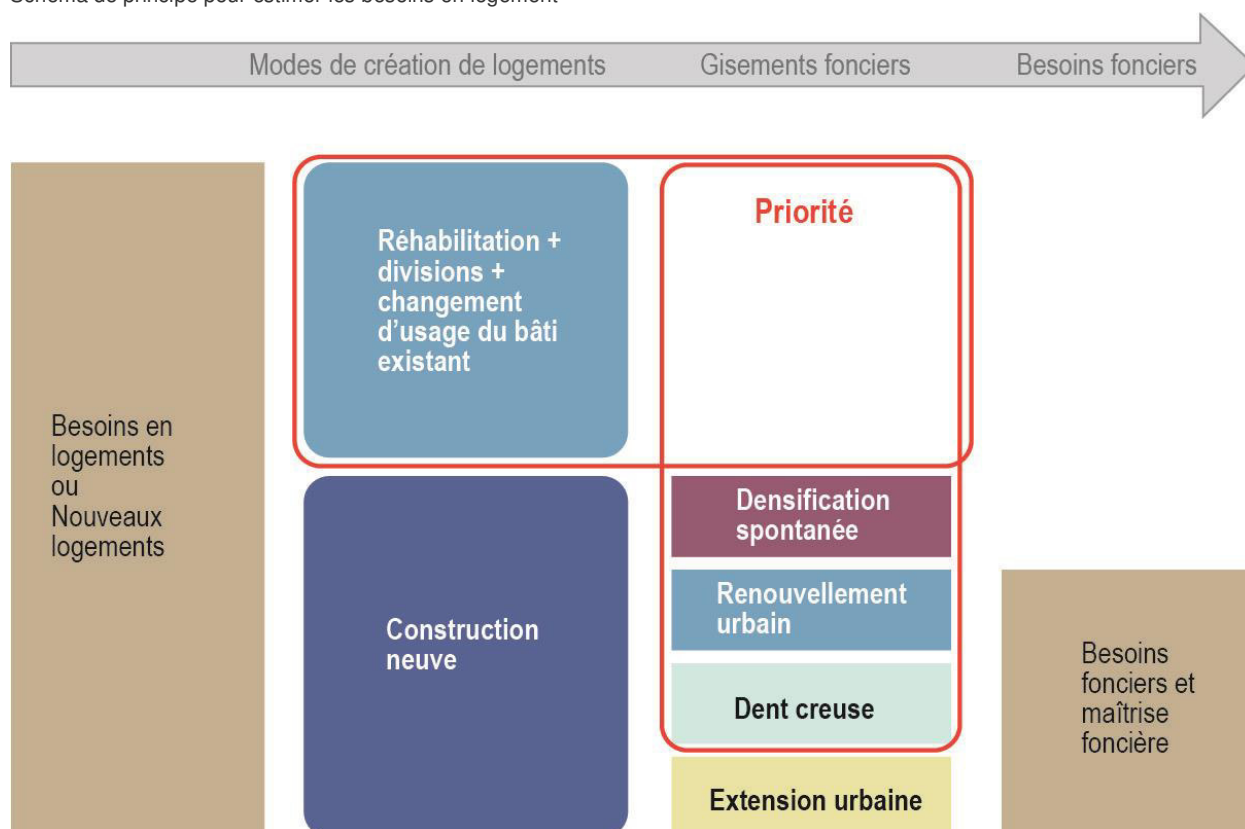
Schéma de principe pour estimer les besoins en logement

Modes de création de logements Gisements fonciers Besoins fonciers

Besoins en logements ou Nouveaux logements

Réhabilitation + divisions + changement d'usage du bâti existant

Priorité

Construction neuve

Densification spontanée

Renouvellement urbain

Dent creuse

Extension urbaine

Besoins fonciers et maîtrise foncière